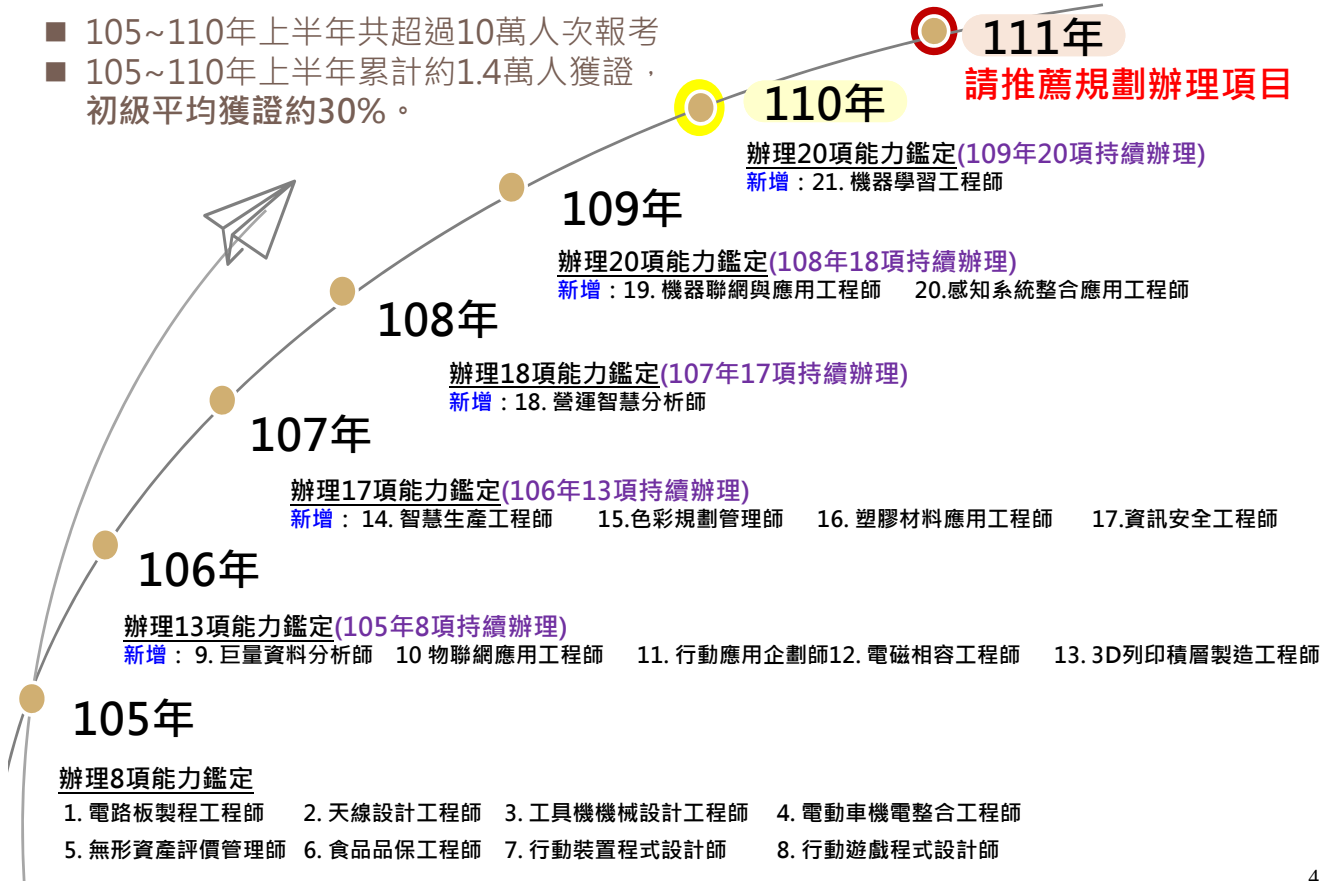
■ 105~110年上半年共超過10萬人次報考
■ 105~110年上半年累計約1.4萬人獲證，初級平均獲證約30%。

111年
請推薦規劃辦理項目

110年
辦理20項能力鑑定(109年20項持續辦理)
新增：21. 機器學習工程師

109年
辦理20項能力鑑定(108年18項持續辦理)
新增：19. 機器聯網與應用工程師 20.感知系統整合應用工程師

108年
辦理18項能力鑑定(107年17項持續辦理)
新增：18. 營運智慧分析師

107年
辦理17項能力鑑定(106年13項持續辦理)
新增： 14. 智慧生產工程師 15.色彩規劃管理師 16. 塑膠材料應用工程師 17.資訊安全工程師

106年
辦理13項能力鑑定(105年8項持續辦理)
新增： 9. 巨量資料分析師 10 物聯網應用工程師 11. 行動應用企劃師12. 電磁相容工程師 13. 3D列印積層製造工程師

105年
辦理8項能力鑑定
1. 電路板製程工程師 2. 天線設計工程師 3. 工具機機械設計工程師 4. 電動車機電整合工程師
5. 無形資產評價管理師 6. 食品品保工程師 7. 行動裝置程式設計師 8. 行動遊戲程式設計師

4